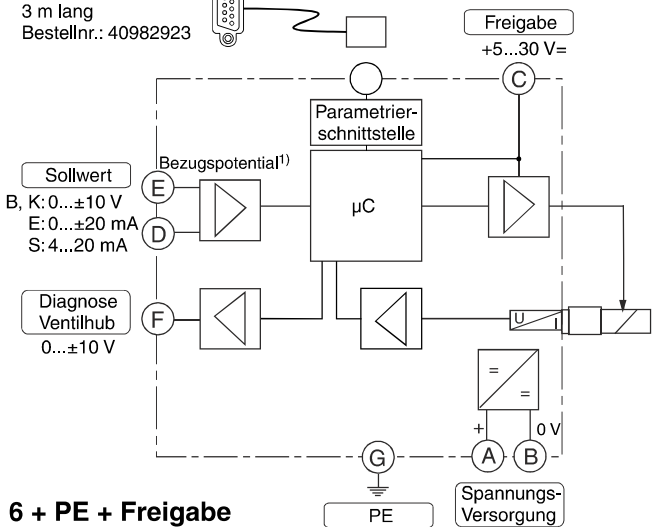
3 m lang
Bestellnr.: 40982923

Freigabe
+5...30 V=

C

Parametrierschnittstelle

Sollwert
Bezugspotential$^{1)}$

E

B, K: 0...±10 V
E: 0...±20 mA
S: 4...20 mA

D

μC

Diagnose
Ventilhub
0...±10 V

F

U
I

=
=

+
0 V

G
A
B

6 + PE + Freigabe

PE

Spannungs-
Versorgung